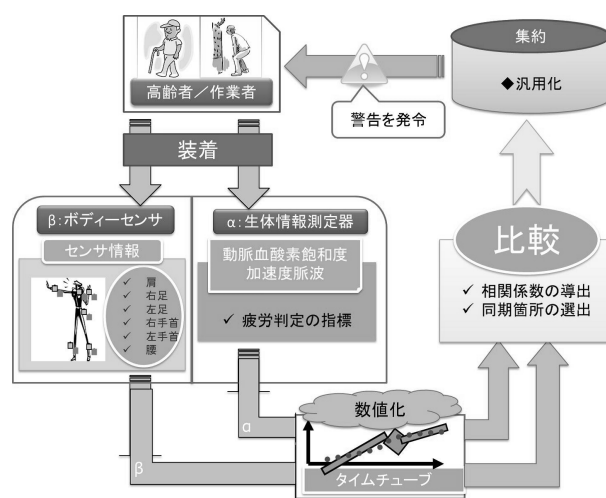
高齢者／作業者

警告を発令

集約

◆汎用化

装着

β:ボディーセンサ

センサ情報

✓ 肩
✓ 右足
✓ 左足
✓ 右手首
✓ 左手首
✓ 腰

α：生体情報測定器

動脈血酸素飽和度
加速度脈波

✓ 疲労判定の指標

比較

✓ 相関係数の導出
✓ 同期箇所の選出

数値化

α

β

タイムチューブ